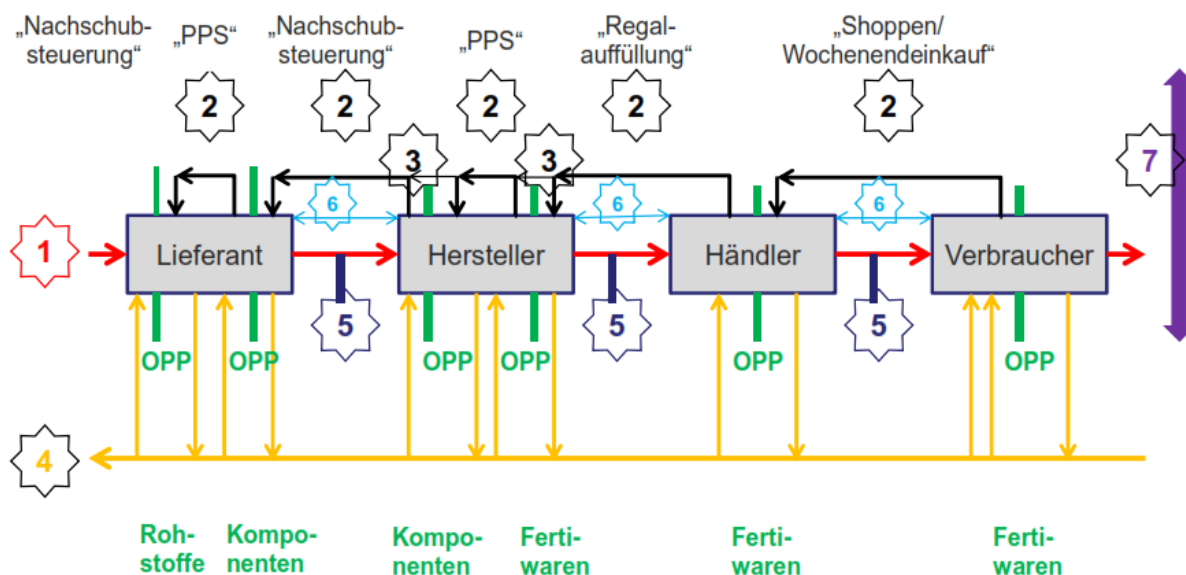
„Nachschubsteuerung“

„PPS“

„Nachschubsteuerung“

„PPS“

„Regalauffüllung“

„Shoppen/ Wochenendeinkauf“

2

2

2

2

2

3

3

7

6

6

6

1

Lieferant

Hersteller

Händler

Verbraucher

5

5

5

OPP

OPP

OPP

OPP

OPP

OPP

4

Rohstoffe

Komponenten

Komponenten

Fertiwaren

Fertiwaren

Fertiwaren